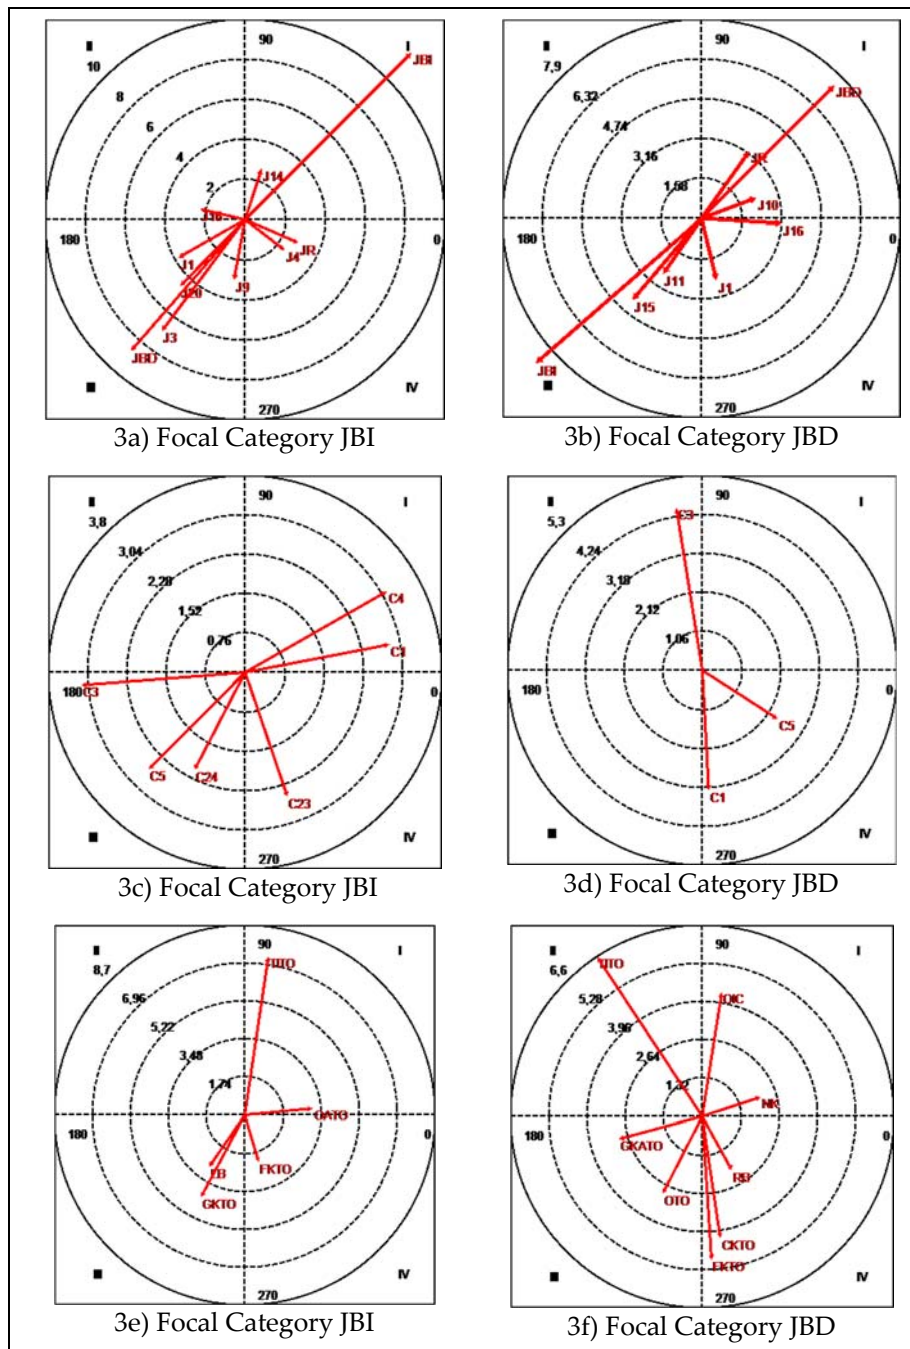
II 90 I
10
8
6
4
2
JBI
J14
J16
180 0
J1
JR
J4
J20
J9
J3
JBD
III 270 IV
3a) Focal Category JBI

II 90 I
7,9
6,32
4,74
3,16
1,58
JBD
JR
J10
180 0
J16
J11
J1
J15
JBI
III 270 IV
3b) Focal Category JBD

II 90 I
3,8
3,04
2,28
1,52
0,76
C4
C1
180 C3 0
C5
C24
C23
III 270 IV
3c) Focal Category JBI

II 90 I
5,3
C3
4,24
3,18
2,12
1,06
180 0
C5
C1
III 270 IV
3d) Focal Category JBD

II 90 I
8,7
FLTO
6,96
5,22
3,48
1,74
GATO
180 0
FB
FKTO
GKTO
III 270 IV
3e) Focal Category JBI

II 90 I
6,6
DTO
5,28
IOIC
3,96
2,64
1,32
NK
180 0
GKATO
RB
OTO
CKTO
FKTO
III 270 IV
3f) Focal Category JBD